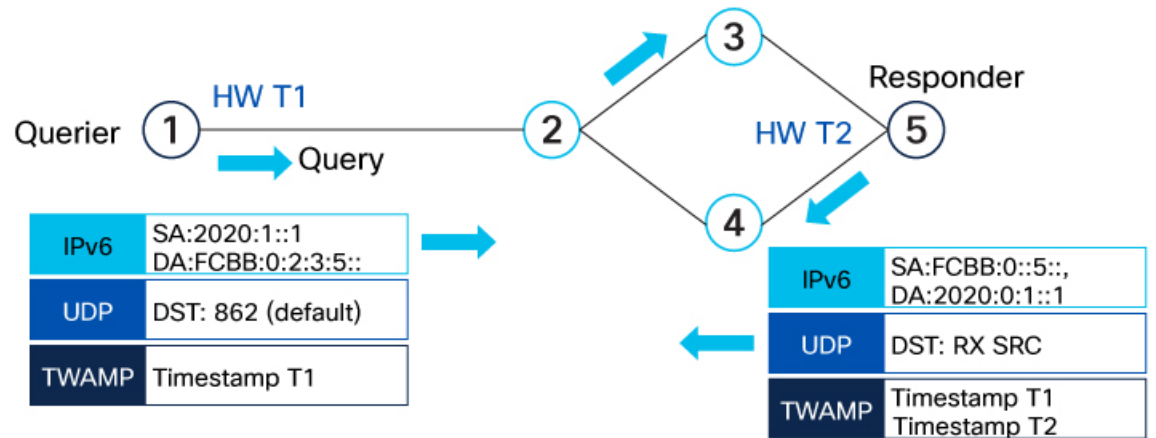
3

Responder

HW T1

Querier 1

2

HW T2 5

Query

4

| IPv6 | SA:2020:1::1 DA:FCBB:0:2:3:5:: |
|---|---|
| UDP | DST: 862 (default) |
| TWAMP | Timestamp T1 |

| IPv6 | SA:FCBB:0::5::, DA:2020:0:1::1 |
|---|---|
| UDP | DST: RX SRC |
| TWAMP | Timestamp T1 Timestamp T2 |